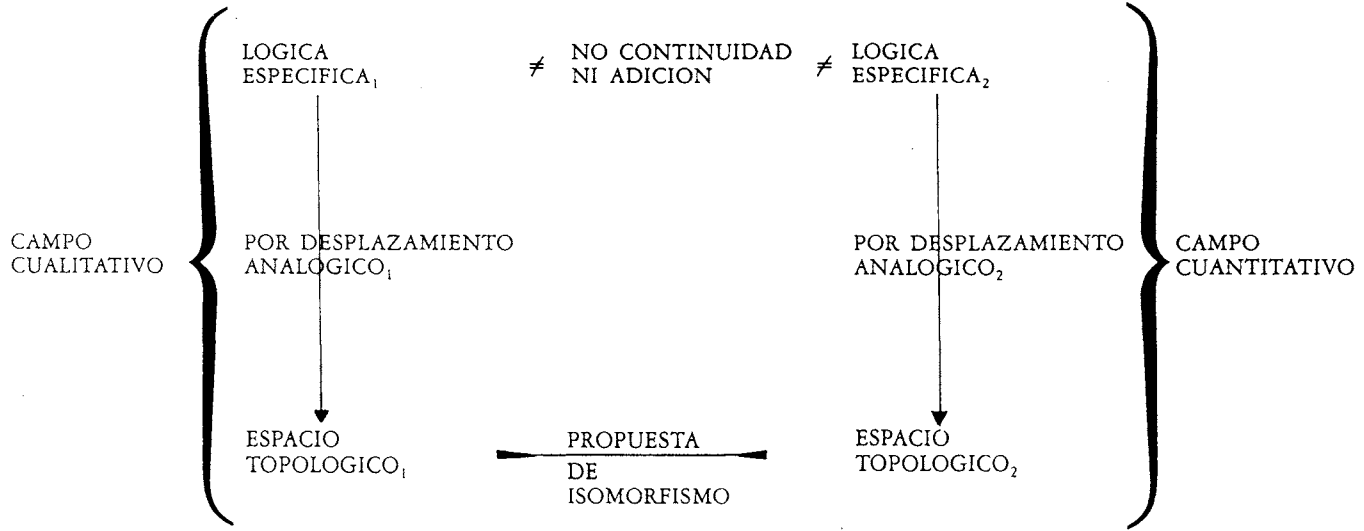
CAMPO CUALITATIVO

LOGICA ESPECIFICA$_1$ $\neq$ NO CONTINUIDAD NI ADICION $\neq$ LOGICA ESPECIFICA$_2$

POR DESPLAZAMIENTO ANALOGICO$_1$

POR DESPLAZAMIENTO ANALOGICO$_2$

ESPACIO TOPOLOGICO$_1$

PROPUESTA DE ISOMORFISMO

ESPACIO TOPOLOGICO$_2$

CAMPO CUANTITATIVO